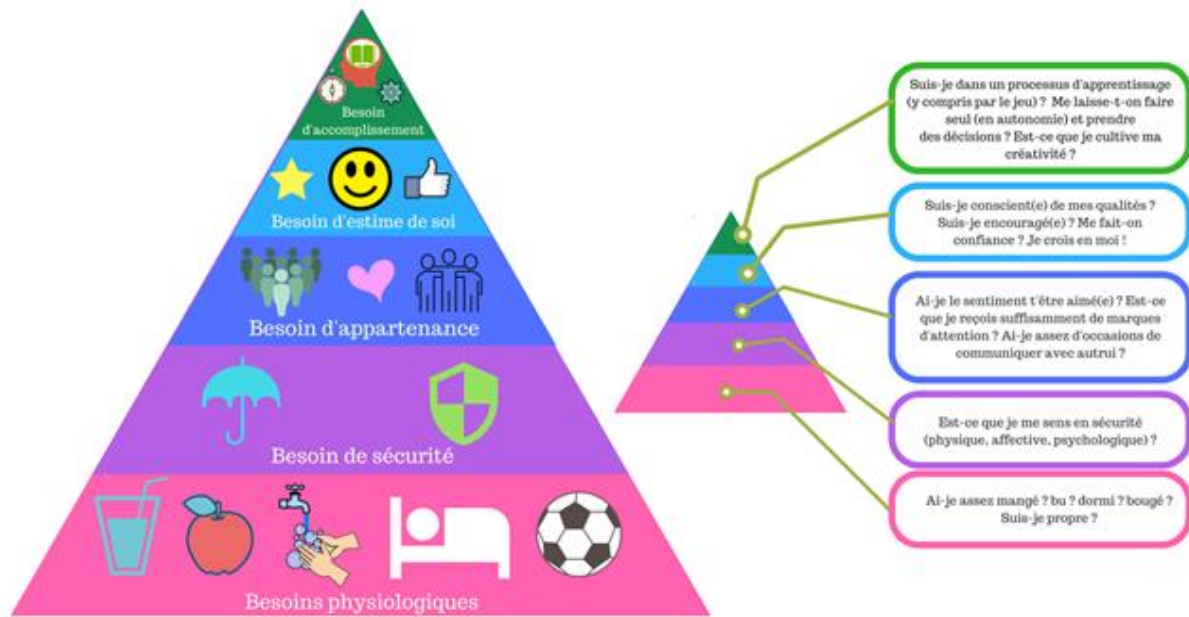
Besoin d'accomplissement

Besoin d'estime de soi

Besoin d'appartenance

Besoin de sécurité

Besoins physiologiques

Suis-je dans un processus d'apprentissage (y compris par le jeu) ? Me laisse-t-on faire seul (en autonomie) et prendre des décisions ? Est-ce que je cultive ma créativité ?

Suis-je conscient(e) de mes qualités ? Suis-je encouragé(e) ? Me fait-on confiance ? Je crois en moi !

Ai-je le sentiment t'être aimé(e) ? Est-ce que je reçois suffisamment de marques d'attention ? Ai-je assez d'occasions de communiquer avec autrui ?

Est-ce que je me sens en sécurité (physique, affective, psychologique) ?

Ai-je assez mangé ? bu ? dormi ? bougé ? Suis-je propre ?